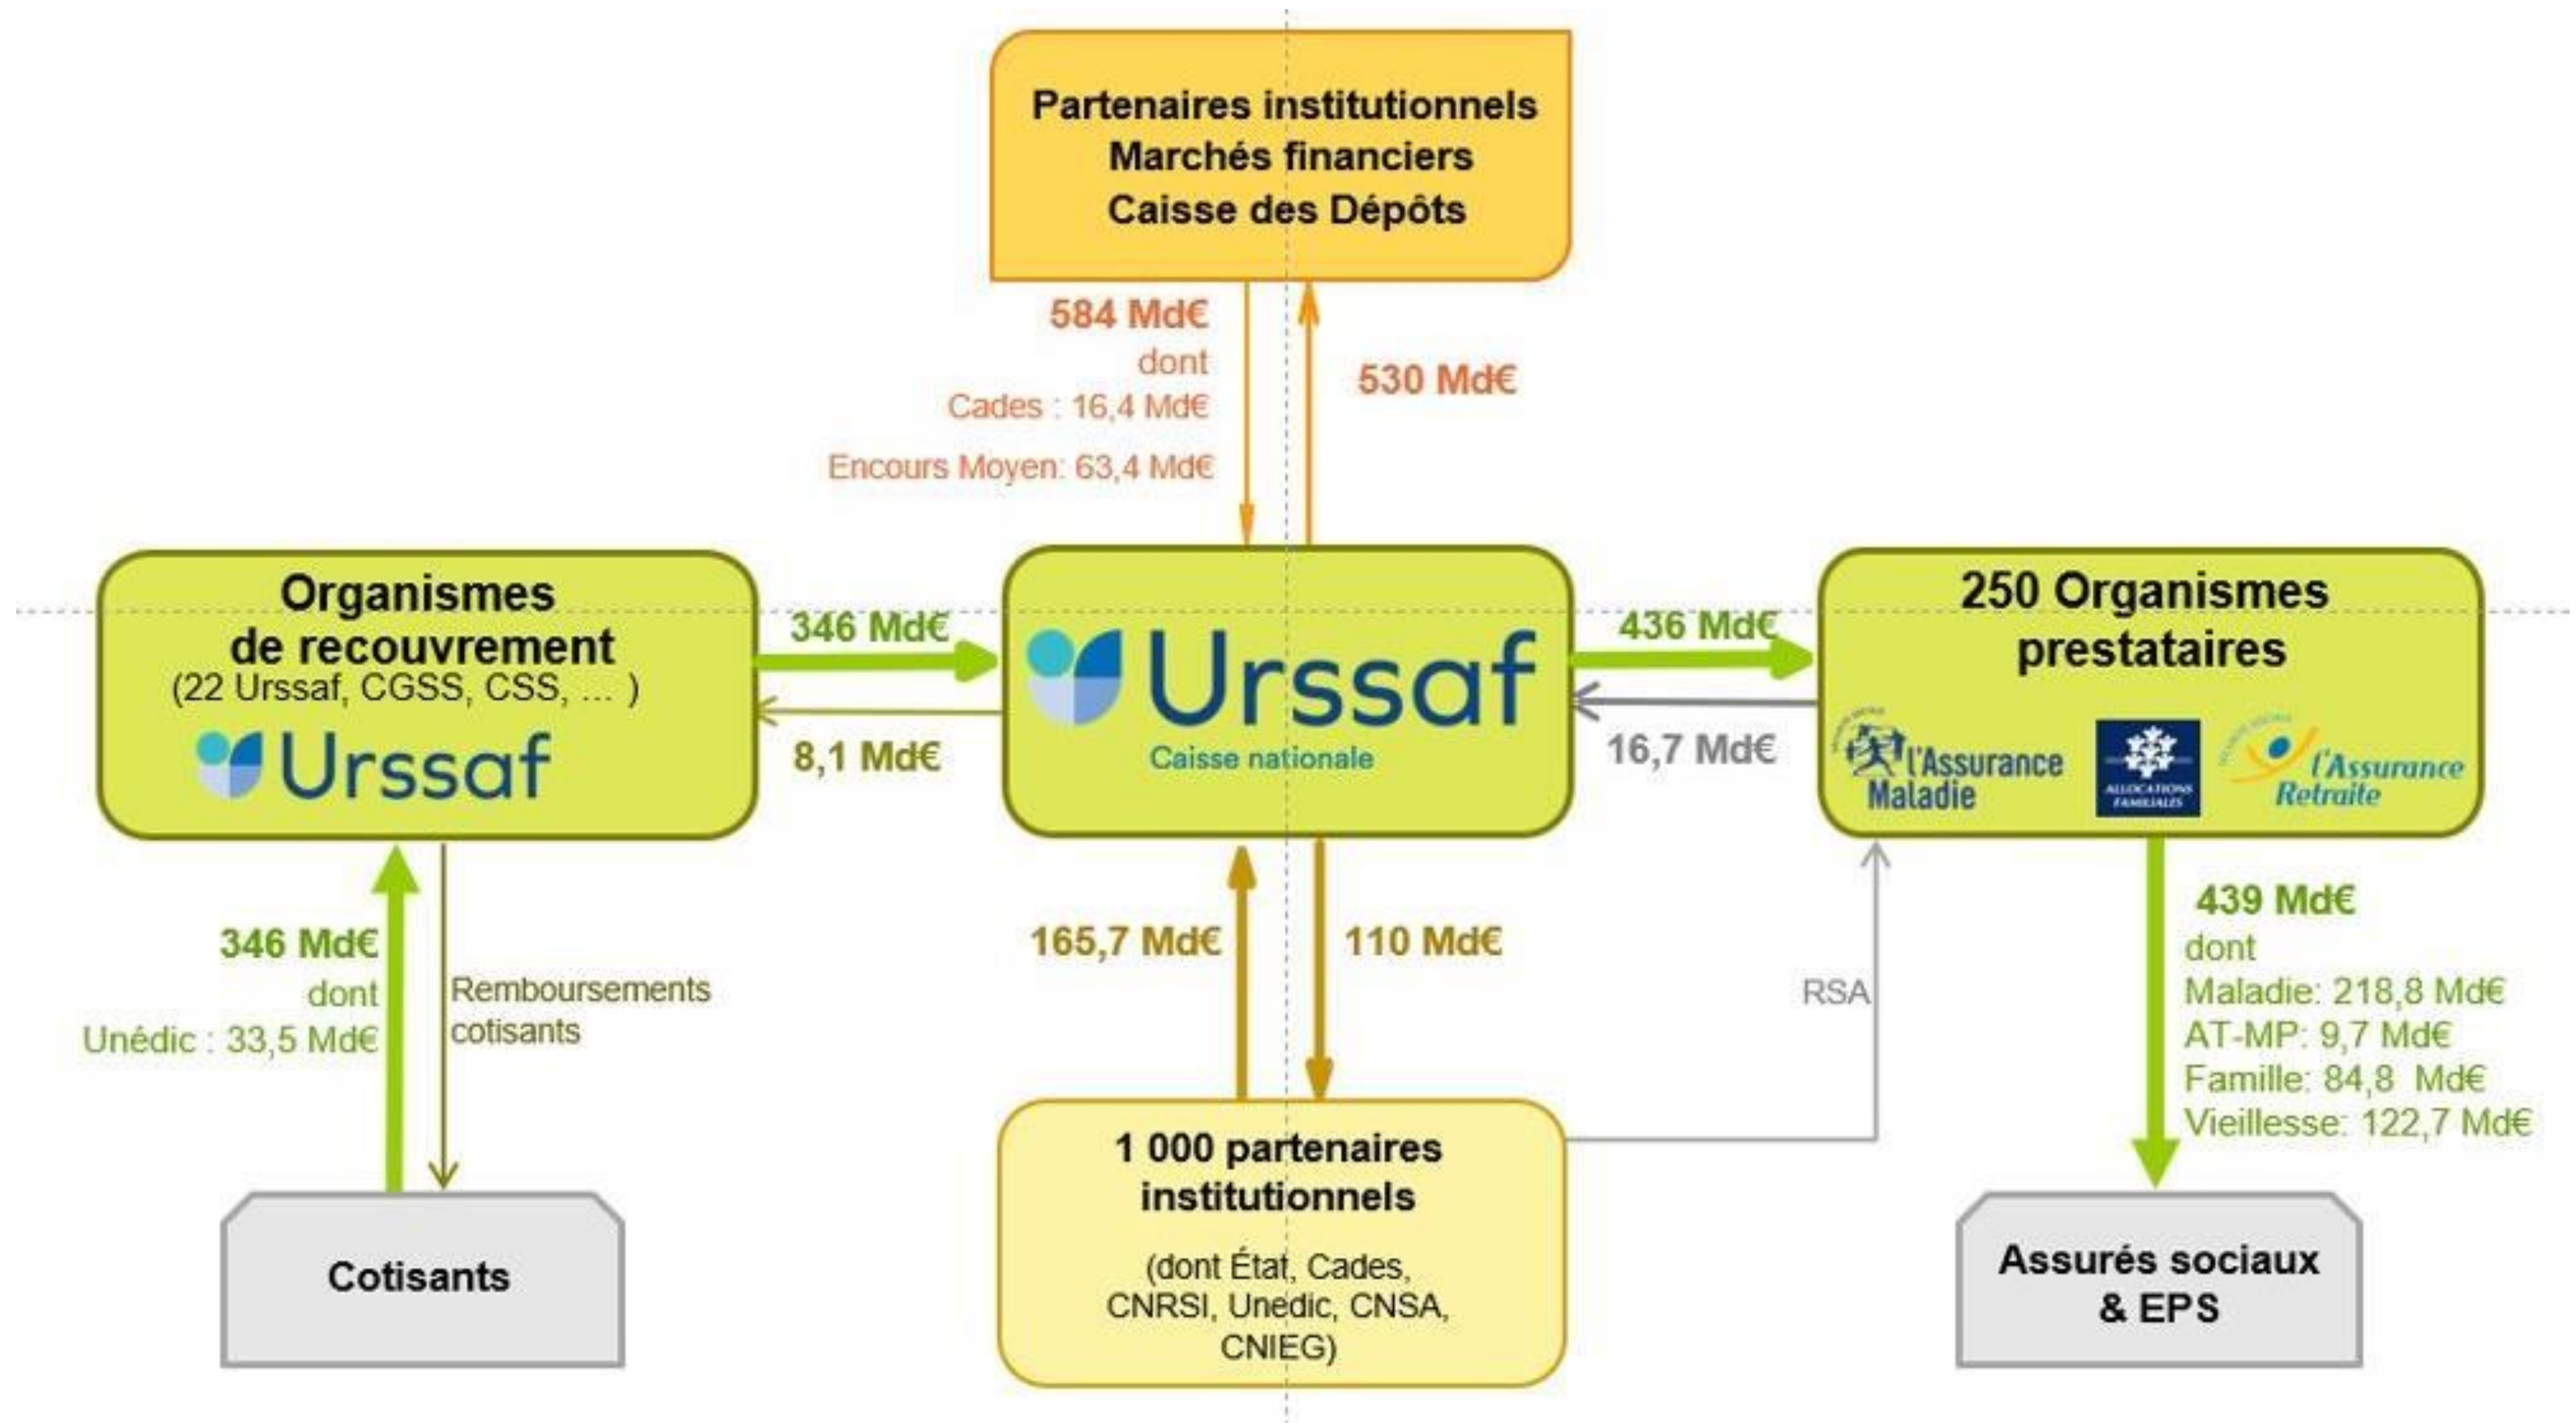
Partenaires institutionnels
Marchés financiers
Caisse des Dépôts

584 Md€
dont
Cades : 16,4 Md€
Encours Moyen: 63,4 Md€

530 Md€

Organismes de recouvrement
(22 Urssaf, CGSS, CSS, ... )
Urssaf

346 Md€

8,1 Md€

Urssaf
Caisse nationale

436 Md€

16,7 Md€

250 Organismes prestataires
l'Assurance Maladie
ALLOCATIONS FAMILIALES
l'Assurance Retraite

346 Md€
dont
Unédic : 33,5 Md€

Remboursements cotisants

165,7 Md€

110 Md€

RSA

439 Md€
dont
Maladie: 218,8 Md€
AT-MP: 9,7 Md€
Famille: 84,8 Md€
Vieillesse: 122,7 Md€

Cotisants

1 000 partenaires institutionnels
(dont État, Cades, CNRSI, Unedic, CNSA, CNIEG)

Assurés sociaux & EPS